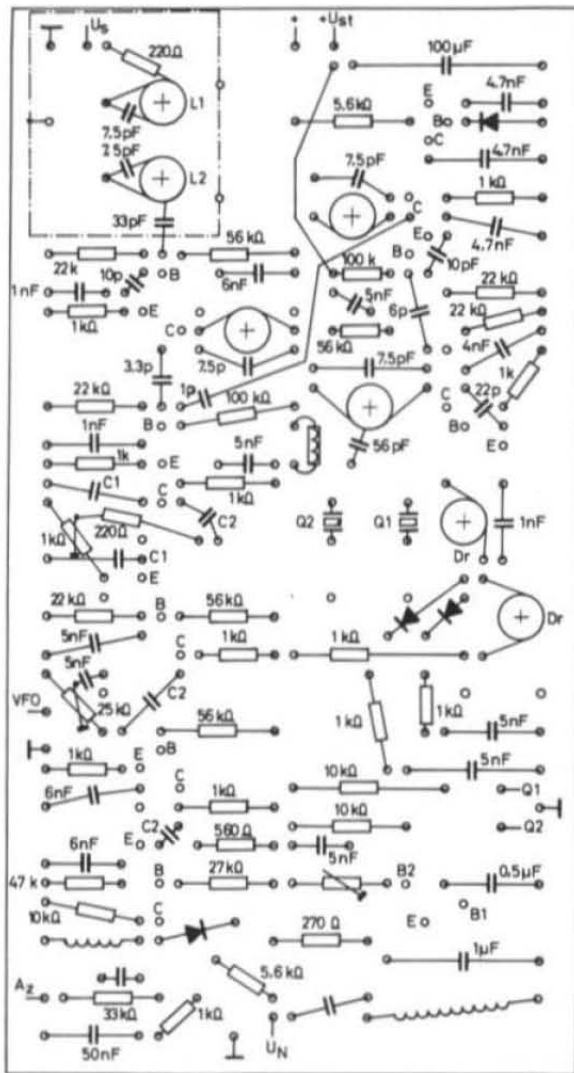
$U_s$
220Ω
L1
7.5pF
7.5pF
L2
33pF
$+U_{st}$
100µF
E
4.7nF
5.6kΩ
Bo
oC
4.7nF
7.5pF
1kΩ
C
Eo
4.7nF
Bo
10pF
22k
10p
B
56kΩ
6nF
100k
22kΩ
1nF
oE
1kΩ
5nF
6p
22kΩ
Co
56kΩ
4nF
7.5p
7.5pF
1k
3.3p
1p
22kΩ
100kΩ
C
22p
B
56pF
Bo
Eo
1nF
1k
oE
5nF
C
1kΩ
C1
C2
220Ω
Q2
Q1
1nF
1kΩ
C1
oE
Dr
22kΩ
B
56kΩ
Dr
5nF
C
1kΩ
1kΩ
5nF
VFO
25kΩ
C2
56kΩ
1kΩ
1kΩ
5nF
oB
1kΩ
E
C
10kΩ
5nF
6nF
1kΩ
Q1
10kΩ
Q2
6nF
C2
Eo
560Ω
5nF
B2
47k
B
27kΩ
0.5µF
10kΩ
C
B1
270Ω
Eo
1µF
5.6kΩ
$A_z$
33kΩ
1kΩ
50nF
$U_N$